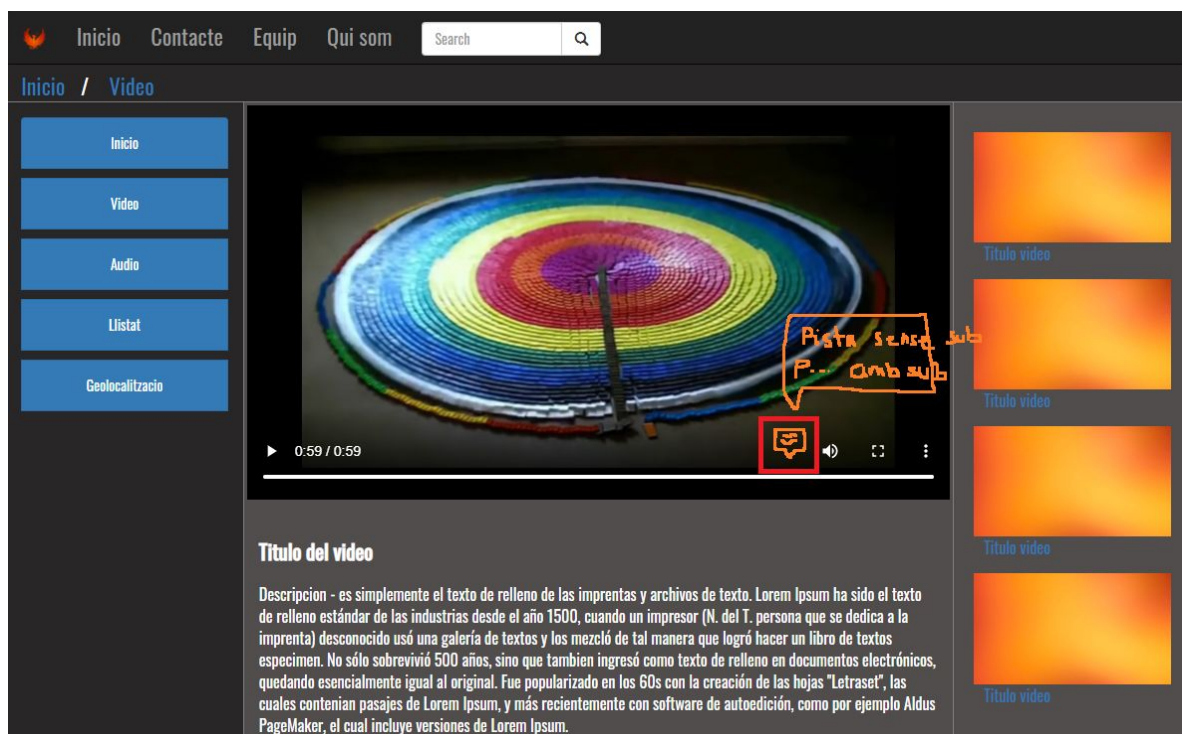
Inicio Contacte Equip Qui som Search

Inicio / Video

Inicio

Video

Audio

Llistat

Geolocalitzacio

Pista sense sub
P... amb sub

0:59 / 0:59

Titulo video

Titulo video

Titulo video

Titulo video

Titulo del video

Descripcion - es simplemente el texto de relleno de las imprentas y archivos de texto. Lorem Ipsum ha sido el texto de relleno estándar de las industrias desde el año 1500, cuando un impresor (N. del T. persona que se dedica a la imprenta) desconocido usó una galería de textos y los mezcló de tal manera que logró hacer un libro de textos especimen. No sólo sobrevivió 500 años, sino que tambien ingresó como texto de relleno en documentos electrónicos, quedando esencialmente igual al original. Fue popularizado en los 60s con la creación de las hojas "Letraset", las cuales contenian pasajes de Lorem Ipsum, y más recientemente con software de autoedición, como por ejemplo Aldus PageMaker, el cual incluye versiones de Lorem Ipsum.